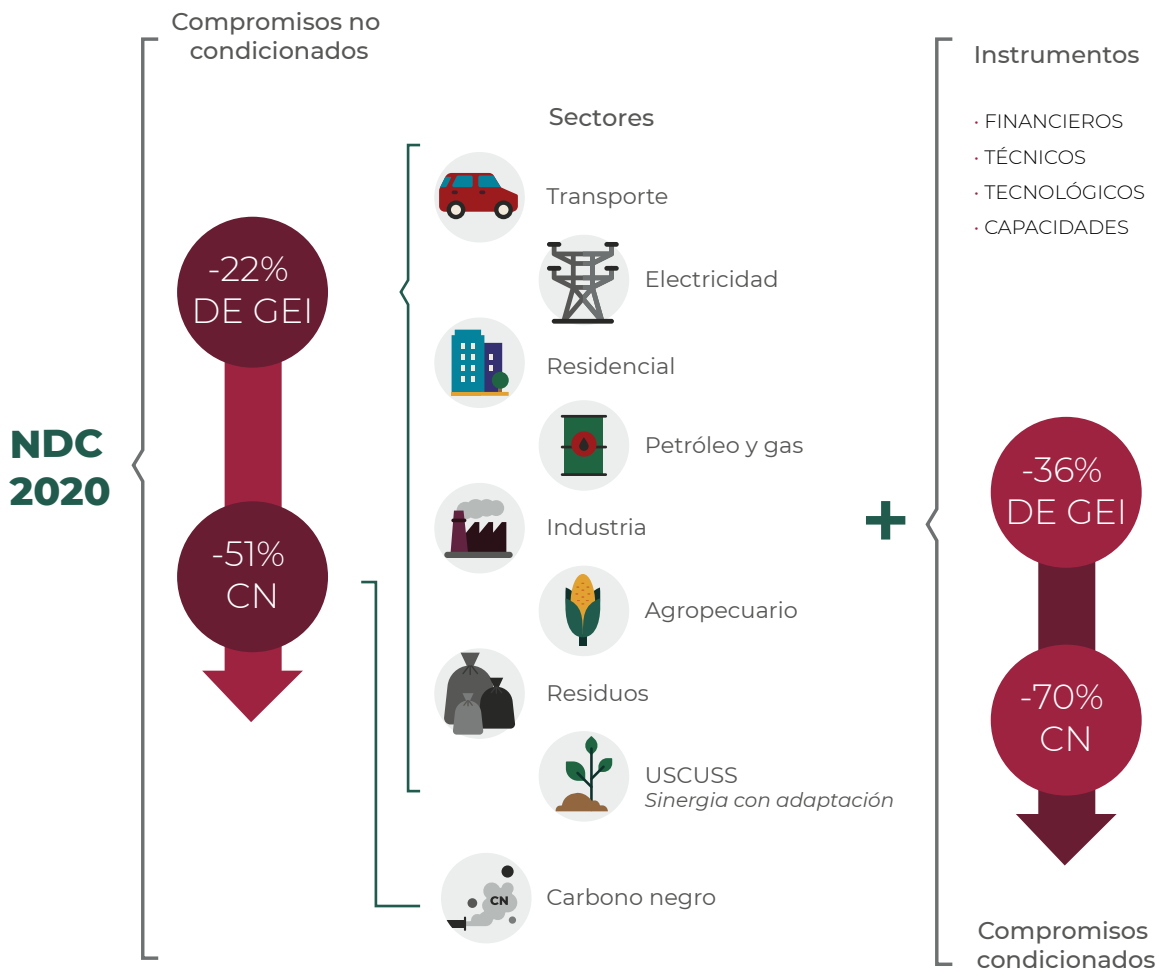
Compromisos no condicionados

NDC 2020

-22% DE GEI

-51% CN

Sectores

Transporte

Electricidad

Residencial

Petróleo y gas

Industria

Agropecuario

Residuos

USCUSS
*Sinergia con adaptación*

CN

Carbono negro

+

Instrumentos

· FINANCIEROS
· TÉCNICOS
· TECNOLÓGICOS
· CAPACIDADES

-36% DE GEI

-70% CN

Compromisos condicionados